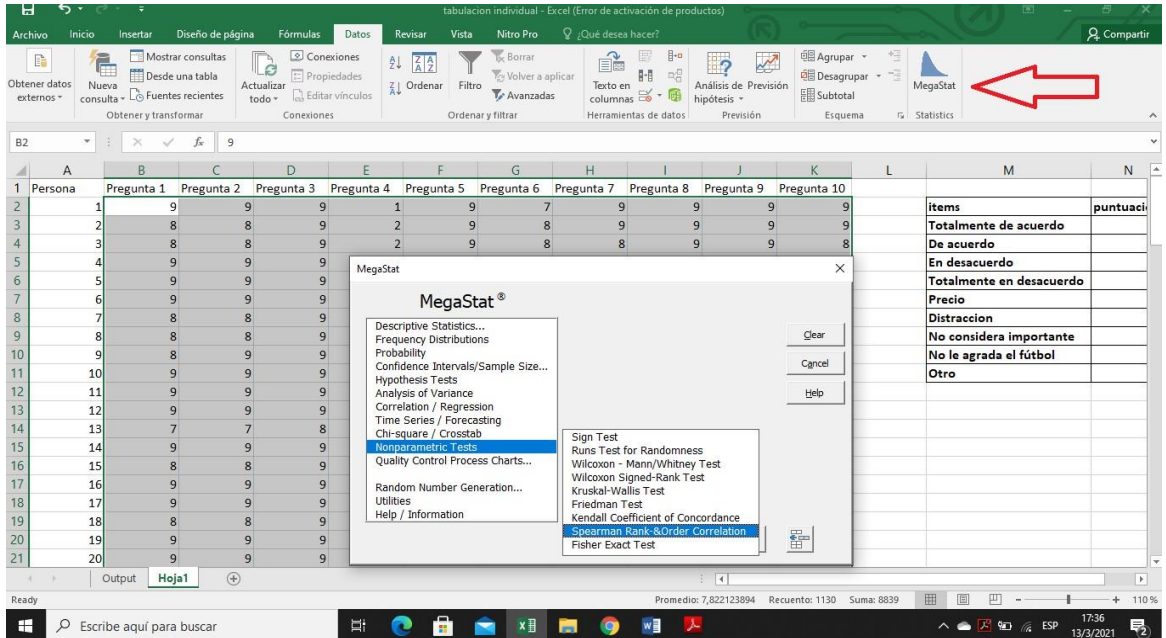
tabulacion individual - Excel (Error de activación de productos)

Archivo Inicio Insertar Diseño de página Fórmulas Datos Revisar Vista Nitro Pro ¿Qué desea hacer? Compartir

Obtener datos externos Nueva consulta Mostrar consultas Desde una tabla Fuentes recientes Obtener y transformar
Actualizar todo Conexiones Propiedades Editar vínculos Conexiones
Ordenar Filtro Borrar Volver a aplicar Avanzadas Ordenar y filtrar
Texto en columnas Herramientas de datos
Análisis de hipótesis Previsión Previsión
Agrupar Desagrupar Subtotal Esquema
MegaStat Statistics

B2 9

| | A | B | C | D | E | F | G | H | I | J | K | L | M | N |
|---|---|---|---|---|---|---|---|---|---|---|---|---|---|---|
| 1 | Persona | Pregunta 1 | Pregunta 2 | Pregunta 3 | Pregunta 4 | Pregunta 5 | Pregunta 6 | Pregunta 7 | Pregunta 8 | Pregunta 9 | Pregunta 10 | | | |
| 2 | 1 | 9 | 9 | 9 | 1 | 9 | 7 | 9 | 9 | 9 | 9 | | items | puntuaci |
| 3 | 2 | 8 | 8 | 9 | 2 | 9 | 8 | 9 | 9 | 9 | 9 | | Totalmente de acuerdo | |
| 4 | 3 | 8 | 8 | 9 | 2 | 9 | 8 | 8 | 9 | 9 | 8 | | De acuerdo | |
| 5 | 4 | 9 | 9 | 9 | | | | | | | | | En desacuerdo | |
| 6 | 5 | 9 | 9 | 9 | | | | | | | | | Totalmente en desacuerdo | |
| 7 | 6 | 9 | 9 | 9 | | | | | | | | | Precio | |
| 8 | 7 | 8 | 8 | 9 | | | | | | | | | Distraccion | |
| 9 | 8 | 8 | 8 | 9 | | | | | | | | | No considera importante | |
| 10 | 9 | 8 | 8 | 9 | | | | | | | | | No le agrada el fútbol | |
| 11 | 10 | 9 | 9 | 9 | | | | | | | | | Otro | |
| 12 | 11 | 9 | 9 | 9 | | | | | | | | | | |
| 13 | 12 | 9 | 9 | 9 | | | | | | | | | | |
| 14 | 13 | 7 | 7 | 8 | | | | | | | | | | |
| 15 | 14 | 9 | 9 | 9 | | | | | | | | | | |
| 16 | 15 | 8 | 8 | 9 | | | | | | | | | | |
| 17 | 16 | 9 | 9 | 9 | | | | | | | | | | |
| 18 | 17 | 9 | 9 | 9 | | | | | | | | | | |
| 19 | 18 | 8 | 8 | 9 | | | | | | | | | | |
| 20 | 19 | 9 | 9 | 9 | | | | | | | | | | |
| 21 | 20 | 9 | 9 | 9 | | | | | | | | | | |

MegaStat
MegaStat®
Descriptive Statistics...
Frequency Distributions
Probability
Confidence Intervals/Sample Size...
Hypothesis Tests
Analysis of Variance
Correlation / Regression
Time Series / Forecasting
Chi-square / Crosstab
Nonparametric Tests
Quality Control Process Charts...
Random Number Generation...
Utilities
Help / Information
Clear
Cancel
Help
Sign Test
Runs Test for Randomness
Wilcoxon - Mann/Whitney Test
Wilcoxon Signed-Rank Test
Kruskal-Wallis Test
Friedman Test
Kendall Coefficient of Concordance
Spearman Rank-&Order Correlation
Fisher Exact Test

Output Hoja1
Ready Promedio: 7,822123894 Recuento: 1130 Suma: 8839 110 %
Escribe aquí para buscar ESP 17:36 13/3/2021